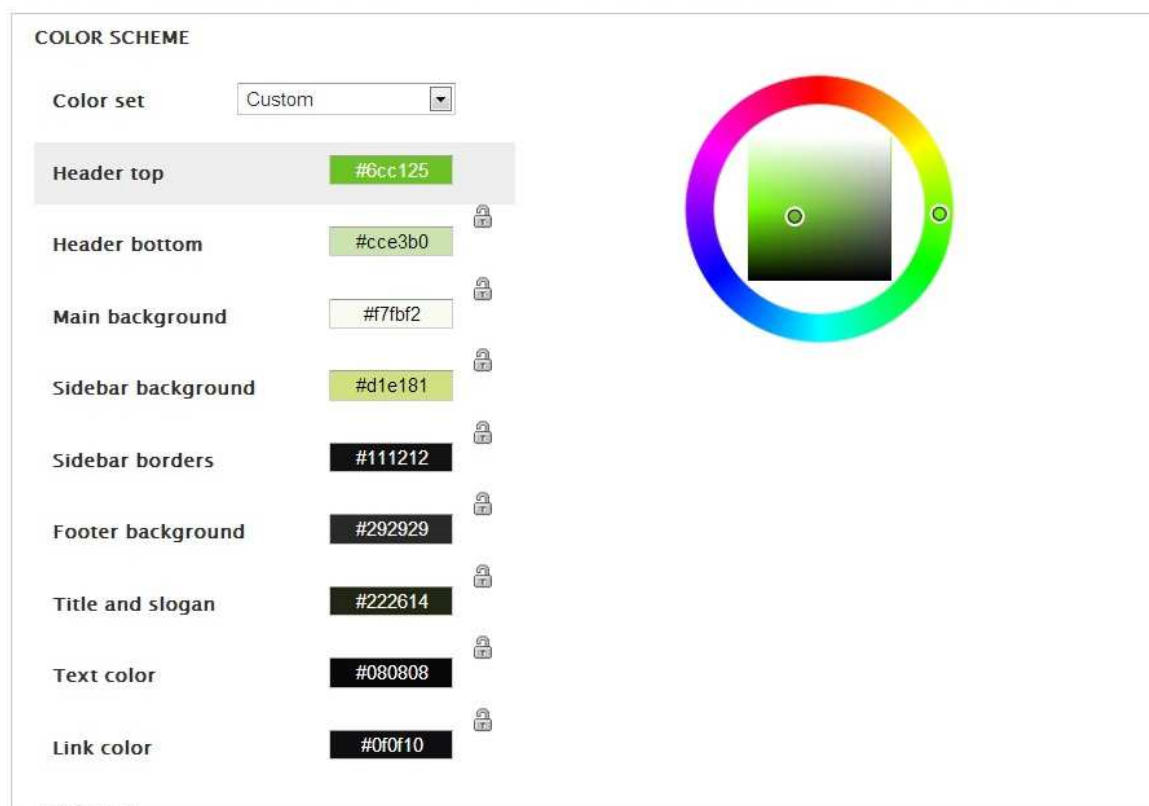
COLOR SCHEME

Color set Custom

| | |
|---|---|
| Header top | #6cc125 |
| Header bottom | #cce3b0 |
| Main background | #f7fbf2 |
| Sidebar background | #d1e181 |
| Sidebar borders | #111212 |
| Footer background | #292929 |
| Title and slogan | #222614 |
| Text color | #080808 |
| Link color | #0f0f10 |